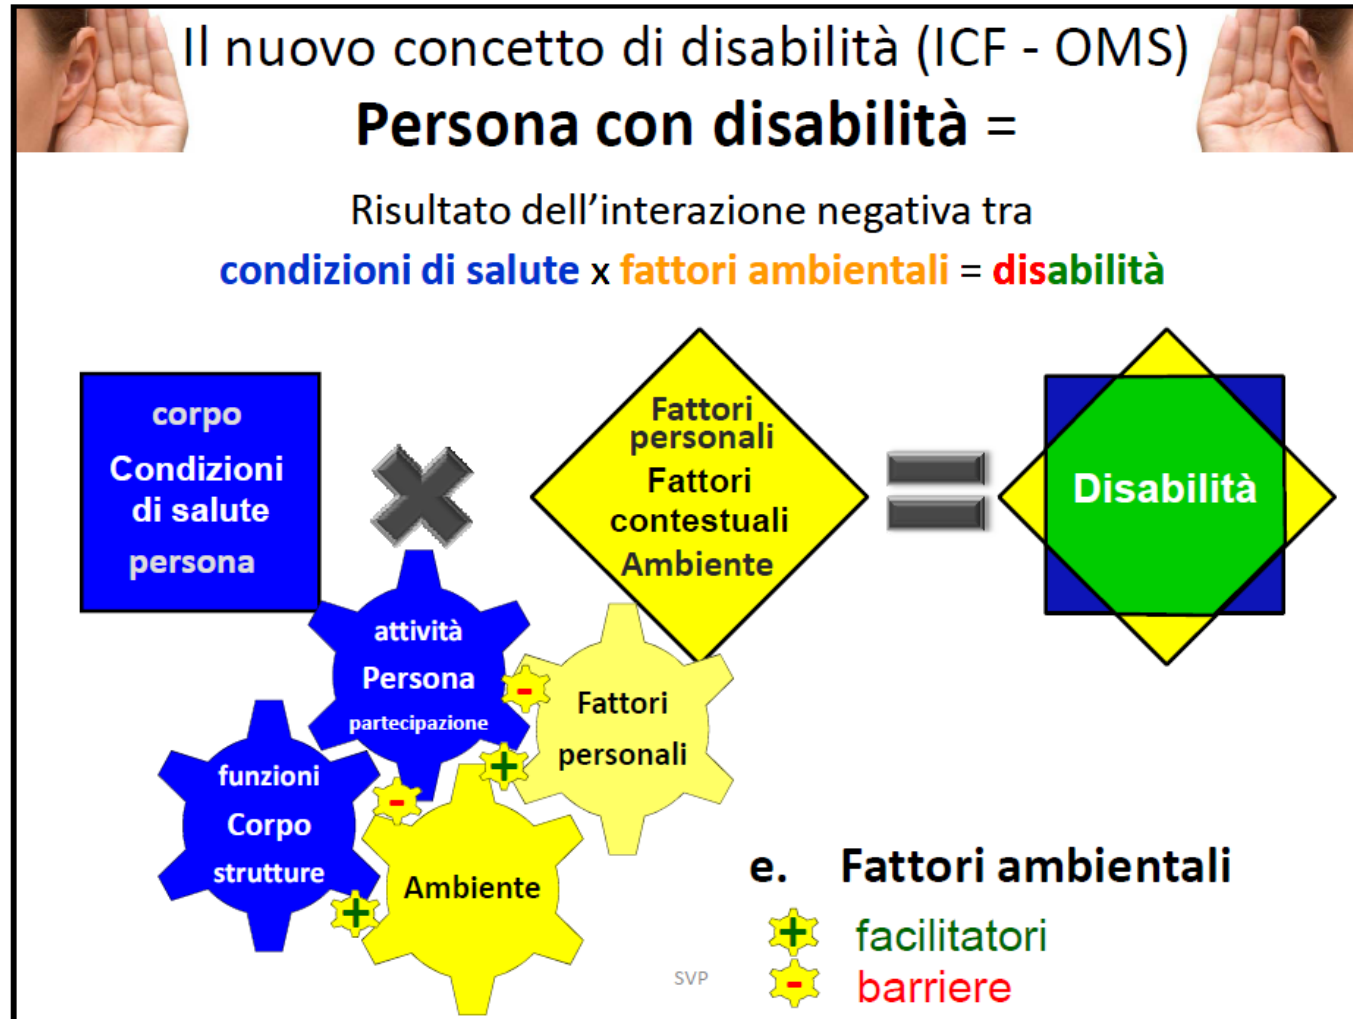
Il nuovo concetto di disabilità (ICF - OMS)
Persona con disabilità =

Risultato dell'interazione negativa tra
condizioni di salute x fattori ambientali = disabilità

corpo
Condizioni di salute
persona

Fattori personali
Fattori contestuali
Ambiente

Disabilità

attività
Persona
partecipazione

Fattori
personali

funzioni
Corpo
strutture

Ambiente

e. Fattori ambientali
+ facilitatori
- barriere

SVP